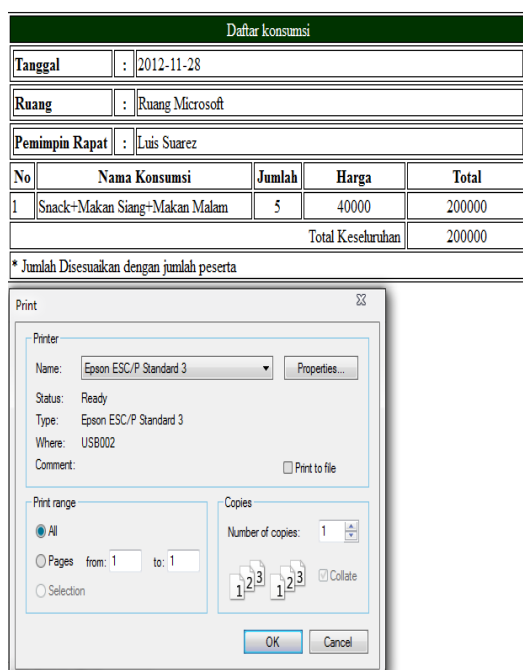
Daftar konsumsi

| Tanggal | : | 2012-11-28 |
|---|---|---|

| Ruang | : | Ruang Microsoft |
|---|---|---|

| Pemimpin Rapat | : | Luis Suarez |
|---|---|---|

| No | Nama Konsumsi | Jumlah | Harga | Total |
|---|---|---|---|---|
| 1 | Snack+Makan Siang+Makan Malam | 5 | 40000 | 200000 |
| | | | Total Keseluruhan | 200000 |

* Jumlah Disesuaikan dengan jumlah peserta

Print

Printer
Name: Epson ESC/P Standard 3
Properties...
Status: Ready
Type: Epson ESC/P Standard 3
Where: USB002
Comment:
Print to file

Print range
All
Pages from: 1 to: 1
Selection

Copies
Number of copies: 1
1 2 3 1 2 3
Collate

OK Cancel